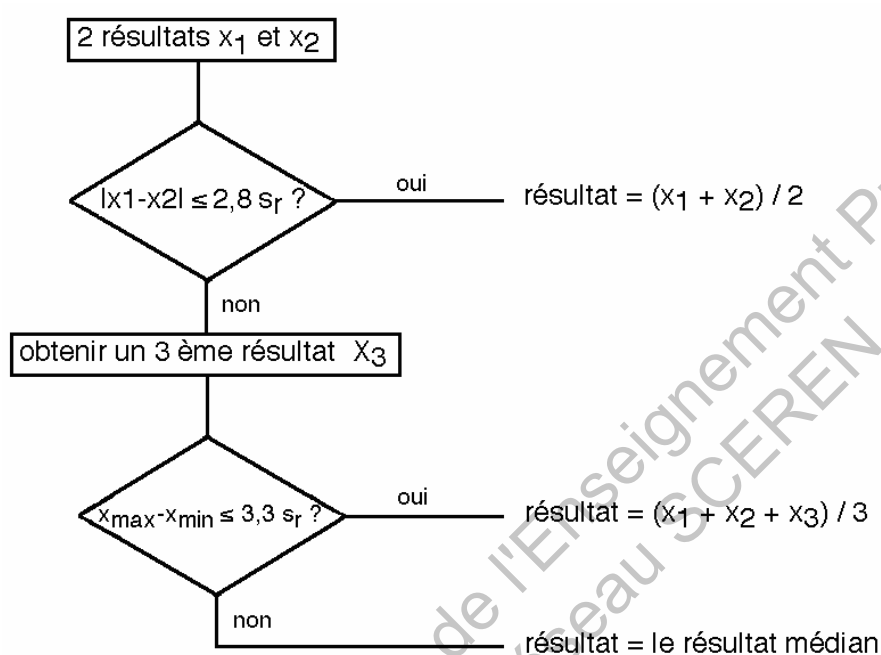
2 résultats $x_1$ et $x_2$

$|x1-x2| \leq 2,8\ s_r$ ?

oui

résultat = $(x_1 + x_2) / 2$

non

obtenir un 3 ème résultat $X_3$

$x_{max}-x_{min} \leq 3,3\ s_r$ ?

oui

résultat = $(x_1 + x_2 + x_3) / 3$

non

résultat = le résultat médian

de l'Enseignement P
Réseau SCEREN